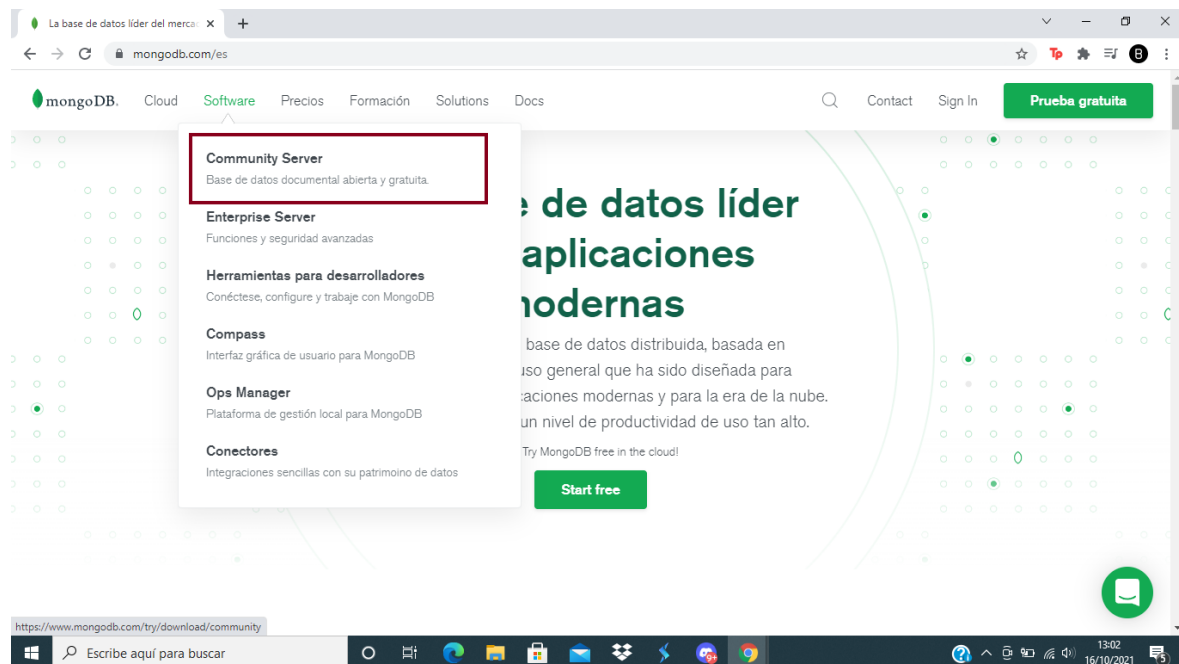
La base de datos líder del merca ×

mongodb.com/es

mongoDB. Cloud Software Precios Formación Solutions Docs

Contact Sign In Prueba gratuita

Community Server
Base de datos documental abierta y gratuita.

Enterprise Server
Funciones y seguridad avanzadas

Herramientas para desarrolladores
Conéctese, configure y trabaje con MongoDB

Compass
Interfaz gráfica de usuario para MongoDB

Ops Manager
Plataforma de gestión local para MongoDB

Conectores
Integraciones sencillas con su patrimoino de datos

e de datos líder aplicaciones nodernas

base de datos distribuida, basada en uso general que ha sido diseñada para caciones modernas y para la era de la nube. un nivel de productividad de uso tan alto.

Try MongoDB free in the cloud!

Start free

https://www.mongodb.com/try/download/community

Escribe aquí para buscar

13:02
16/10/2021